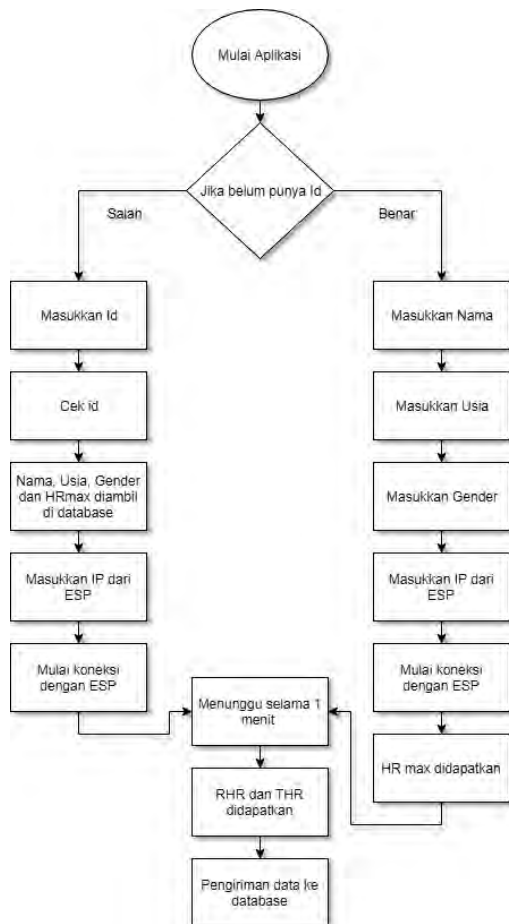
Mulai Aplikasi

Jika belum punya Id

Salah

Benar

Masukkan Id

Cek id

Nama, Usia, Gender dan HRmax diambil di database

Masukkan IP dari ESP

Mulai koneksi dengan ESP

Masukkan Nama

Masukkan Usia

Masukkan Gender

Masukkan IP dari ESP

Mulai koneksi dengan ESP

HR max didapatkan

Menunggu selama 1 menit

RHR dan THR didapatkan

Pengiriman data ke database